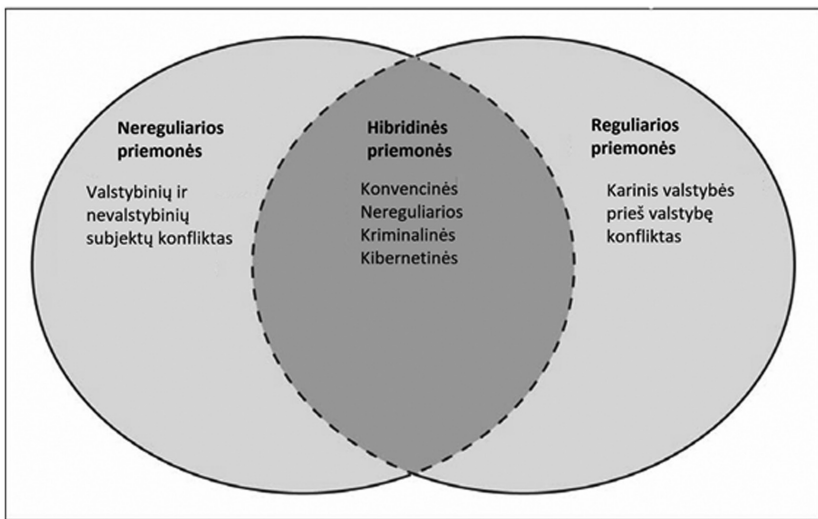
Nereguliarios priemonės

Valstybinių ir nevalstybinių subjektų konfliktas

Hibridinės priemonės

Konvencinės
Nereguliarios
Kriminalinės
Kibernetinės

Reguliarios priemonės

Karinis valstybės prieš valstybę konfliktas